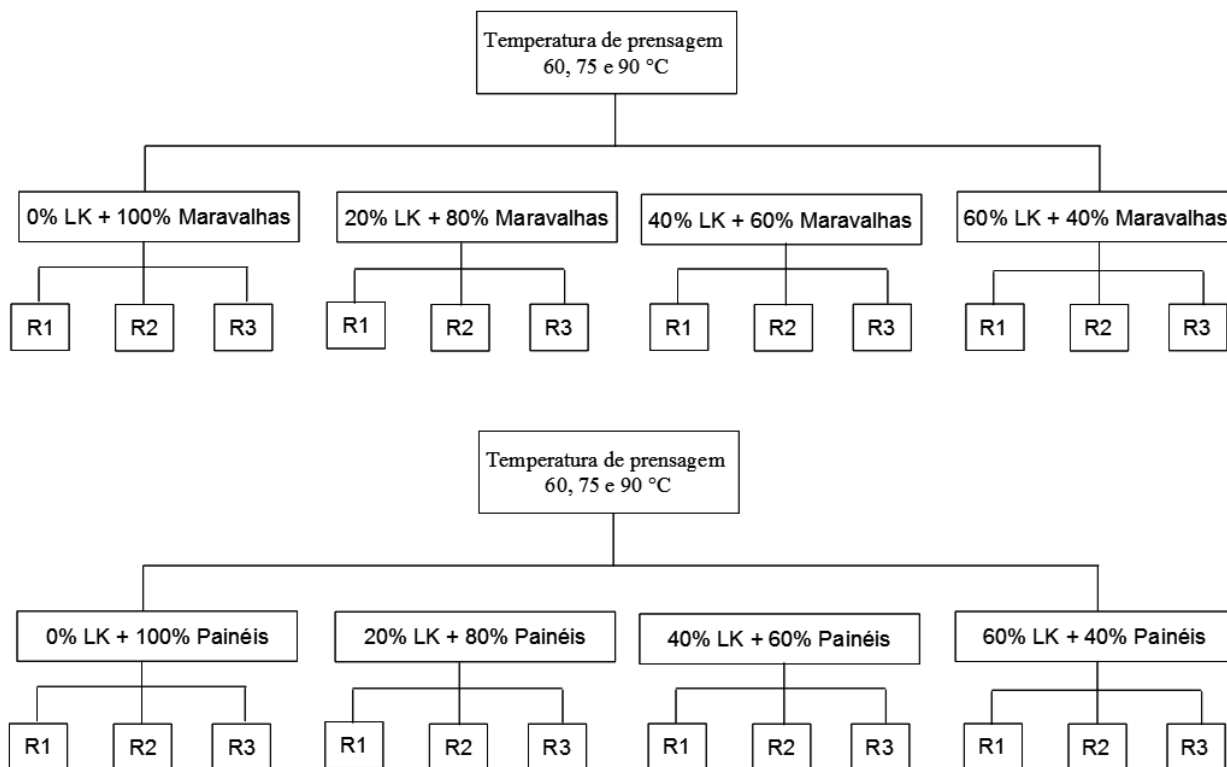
Temperatura de prensagem
60, 75 e 90 °C

0% LK + 100% Maravalhas

R1 R2 R3

20% LK + 80% Maravalhas

R1 R2 R3

40% LK + 60% Maravalhas

R1 R2 R3

60% LK + 40% Maravalhas

R1 R2 R3

Temperatura de prensagem
60, 75 e 90 °C

0% LK + 100% Painéis

R1 R2 R3

20% LK + 80% Painéis

R1 R2 R3

40% LK + 60% Painéis

R1 R2 R3

60% LK + 40% Painéis

R1 R2 R3